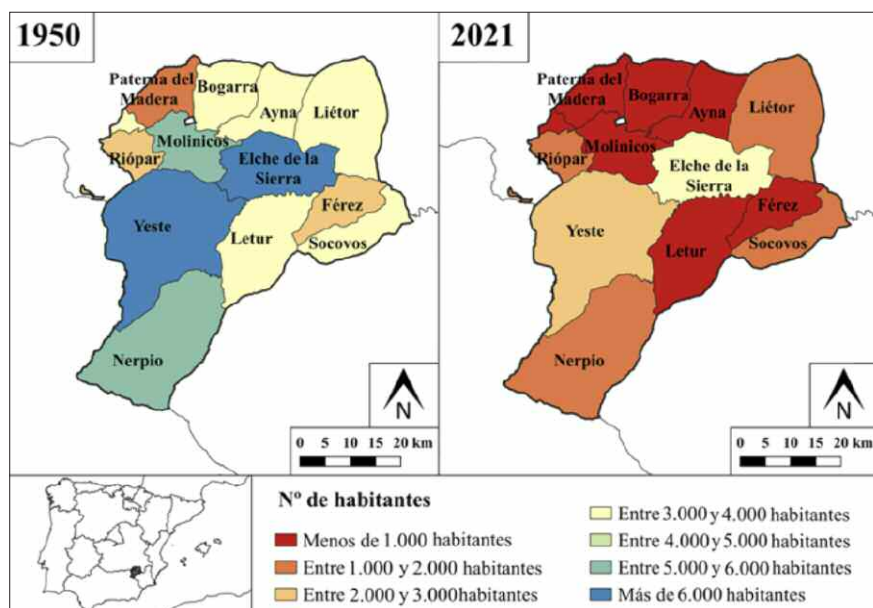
1950

Paterna del Madera
Bogarra
Ayna
Liétor
Molinicos
Riópar
Elche de la Sierra
Férez
Yeste
Letur
Socovos
Nerpio

N

0 5 10 15 20 km

2021

Paterna del Madera
Bogarra
Ayna
Liétor
Riópar
Molinicos
Elche de la Sierra
Férez
Yeste
Letur
Socovos
Nerpio

N

0 5 10 15 20 km

Nº de habitantes

Menos de 1.000 habitantes
Entre 1.000 y 2.000 habitantes
Entre 2.000 y 3.000habitantes
Entre 3.000 y 4.000 habitantes
Entre 4.000 y 5.000 habitantes
Entre 5.000 y 6.000 habitantes
Más de 6.000 habitantes